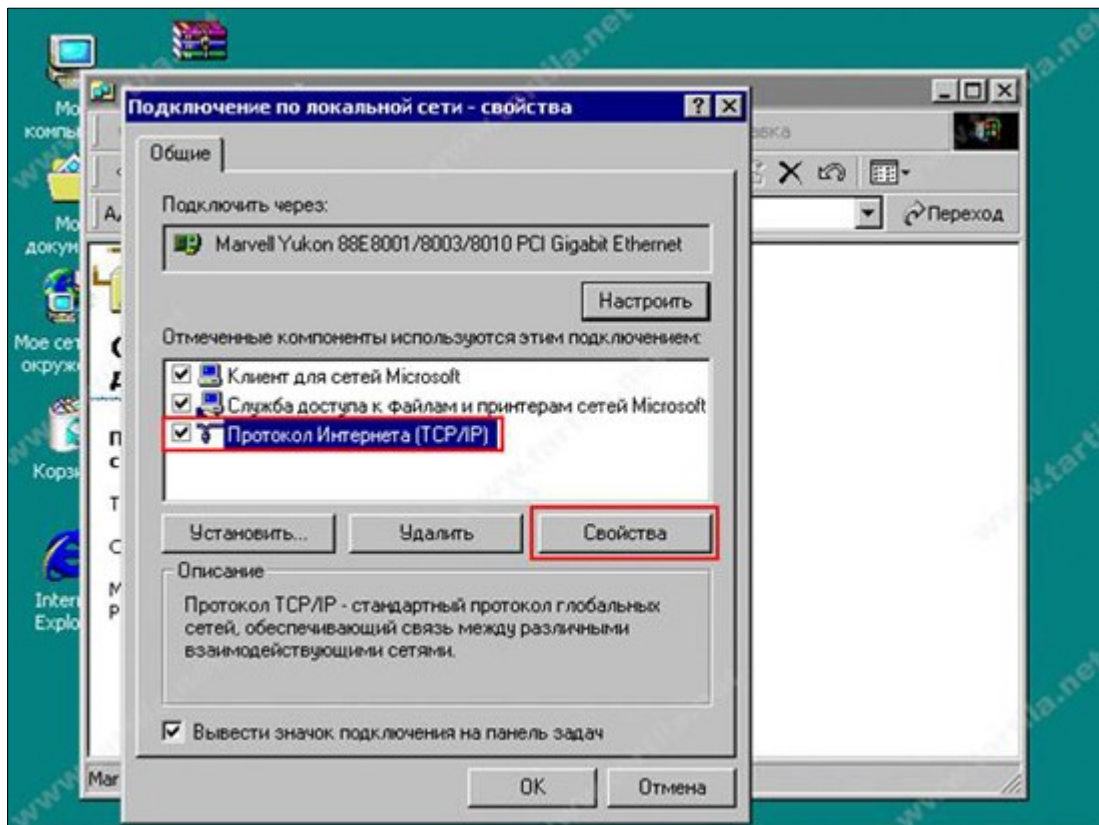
Подключение по локальной сети - свойства

Общие

Подключить через:

Marvell Yukon 88E8001/8003/8010 PCI Gigabit Ethernet

Настроить

Отмеченные компоненты используются этим подключением:

Клиент для сетей Microsoft

Служба доступа к файлам и принтерам сетей Microsoft

Протокол Интернета (TCP/IP)

Установить...

Удалить

Свойства

Описание

Протокол TCP/IP - стандартный протокол глобальных сетей, обеспечивающий связь между различными взаимодействующими сетями.

Вывести значок подключения на панель задач

OK

Отмена

Переход

вка

Мо компь

Мо докум

Мое се окруж

Корз

Inter Explo

Mar

www.tartila.net